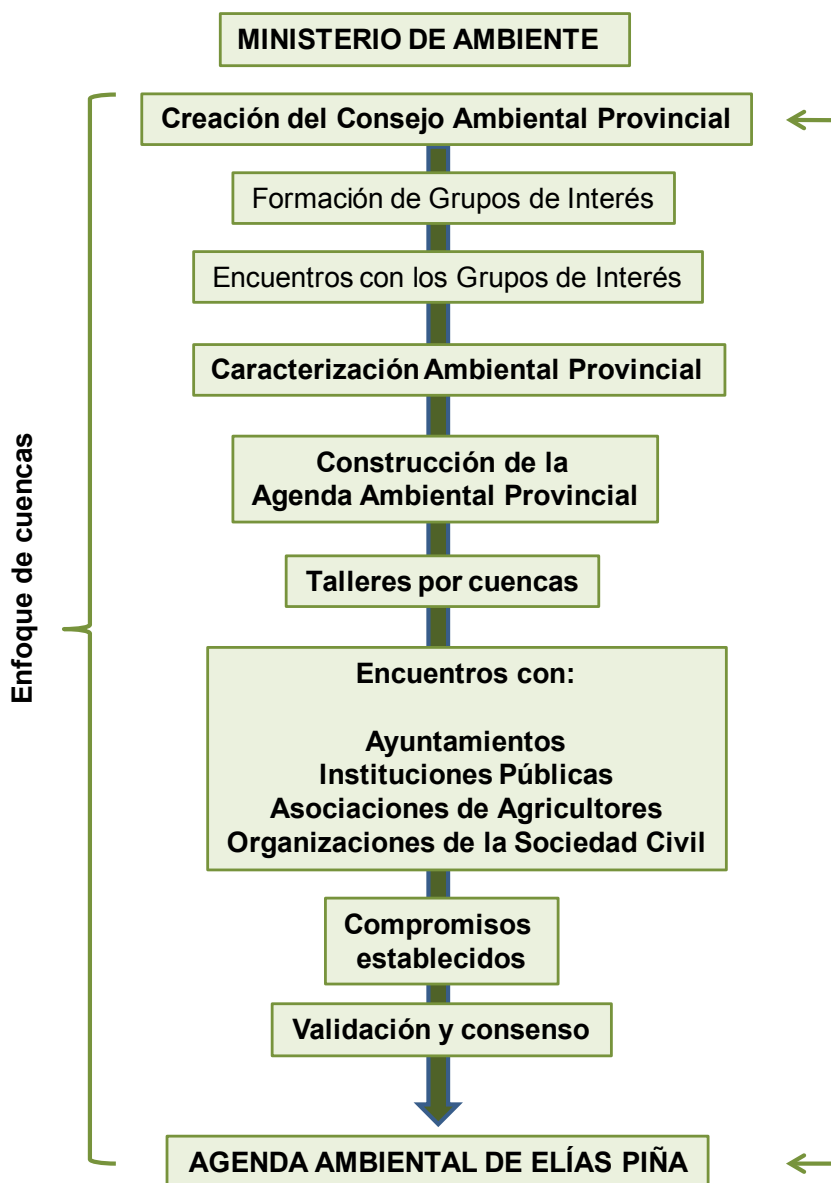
MINISTERIO DE AMBIENTE

Enfoque de cuencas

Creación del Consejo Ambiental Provincial

Formación de Grupos de Interés

Encuentros con los Grupos de Interés

Caracterización Ambiental Provincial

Construcción de la Agenda Ambiental Provincial

Talleres por cuencas

Encuentros con:

Ayuntamientos
Instituciones Públicas
Asociaciones de Agricultores
Organizaciones de la Sociedad Civil

Compromisos establecidos

Validación y consenso

AGENDA AMBIENTAL DE ELÍAS PIÑA